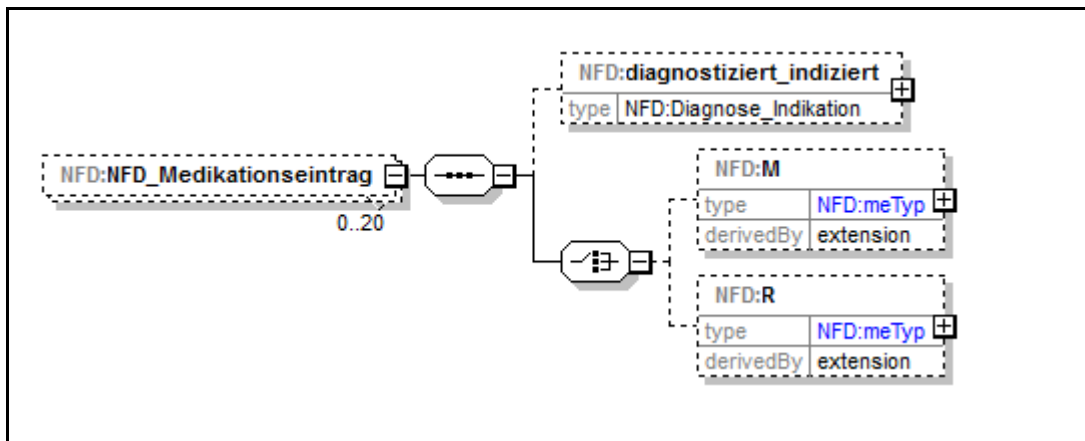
NFD:diagnostiziert_indiziert

| type | NFD:Diagnose_Indikation |
|---|---|

NFD:NFD_Medikationseintrag

0..20

NFD:M

| type | NFD:meTyp |
|---|---|
| derivedBy | extension |

NFD:R

| type | NFD:meTyp |
|---|---|
| derivedBy | extension |